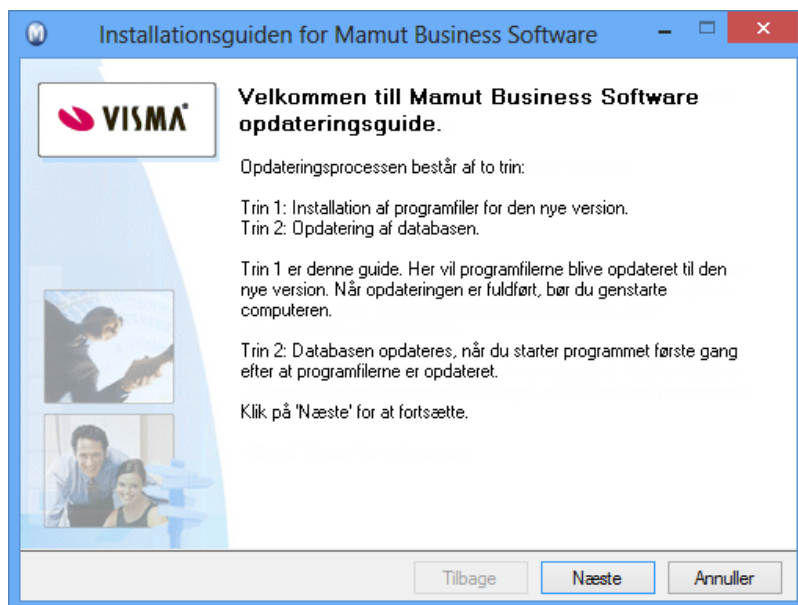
Installationsguiden for Mamut Business Software

VISMA

Velkommen till Mamut Business Software opdateringsguide.

Opdateringsprocessen består af to trin:

Trin 1: Installation af programfiler for den nye version.
Trin 2: Opdatering af databasen.

Trin 1 er denne guide. Her vil programfilerne blive opdateret til den nye version. Når opdateringen er fuldført, bør du genstarte computeren.

Trin 2: Databasen opdateres, når du starter programmet første gang efter at programfilerne er opdateret.

Klik på 'Næste' for at fortsætte.

Tilbage
Næste
Annuller